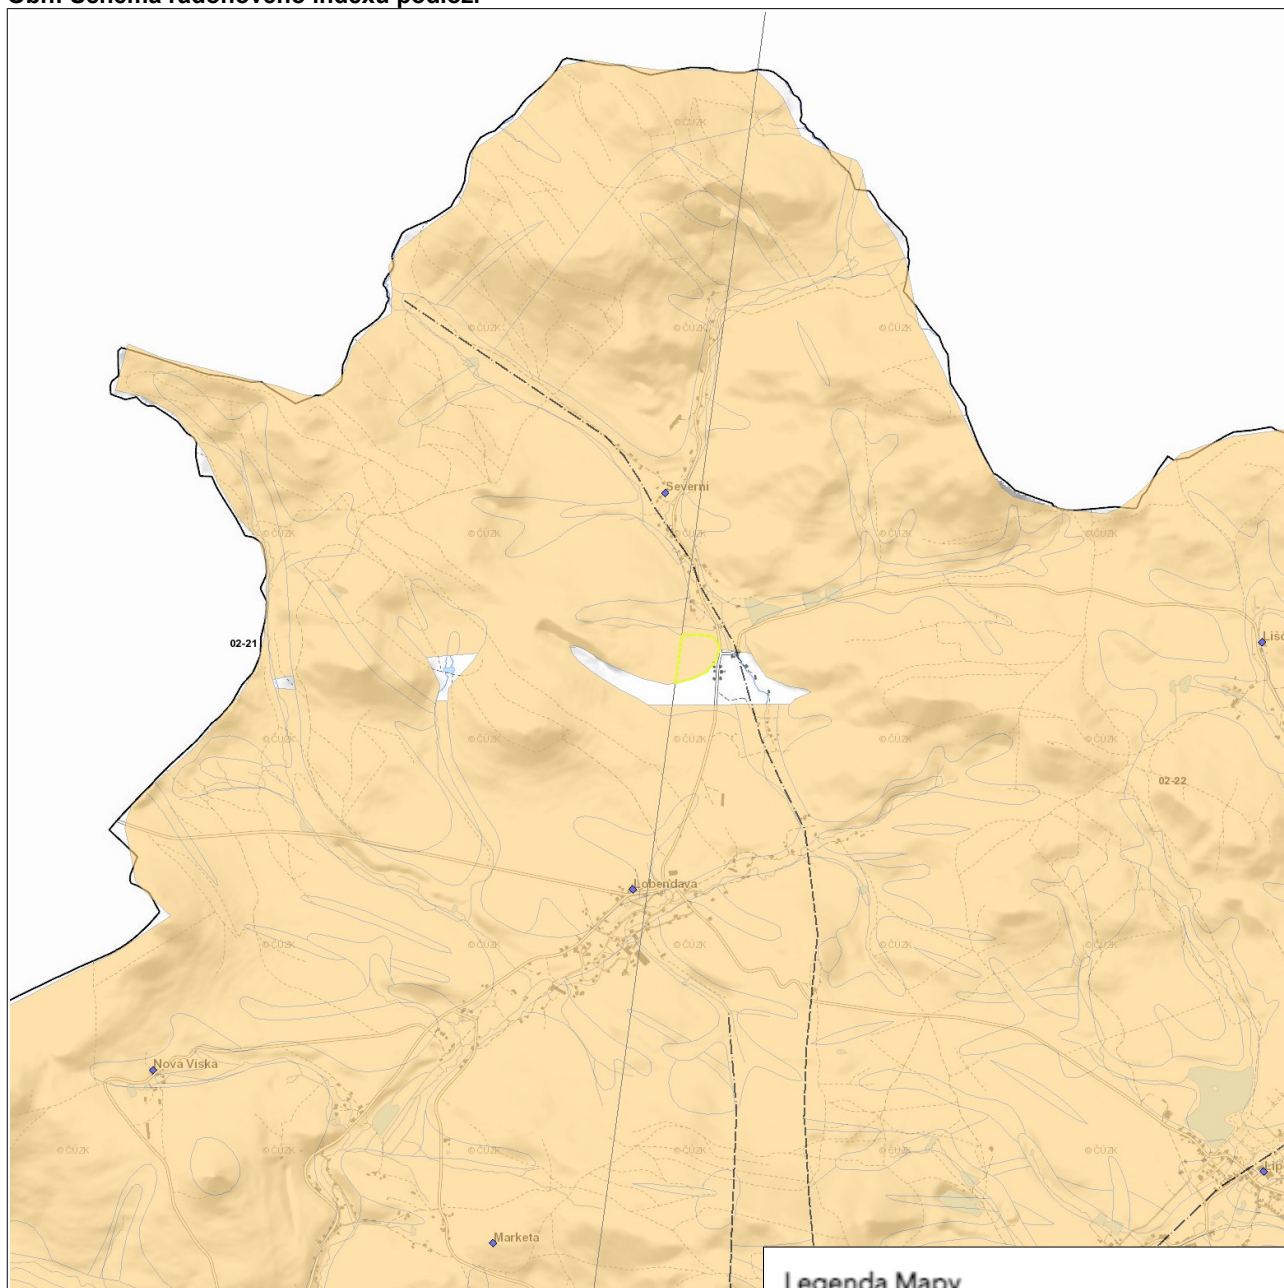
Obr. Schéma radonového indexu podloží

©ČÚZK
©ČÚZK
©ČÚZK
©ČÚZK
Severní
©ČÚZK
©ČÚZK
©ČÚZK
©ČÚZK
©ČÚZK
02-21
Lis
©ČÚZK
©ČÚZK
©ČÚZK
©ČÚZK
©ČÚZK
02-22
Lobendava
©ČÚZK
©ČÚZK
©ČÚZK
©ČÚZK
©ČÚZK
Nová Víska
©ČÚZK
©ČÚZK
©ČÚZK
©ČÚZK
©ČÚZK
©ČÚZK
©ČÚZK
Lip
Markéta
Legenda Mapy